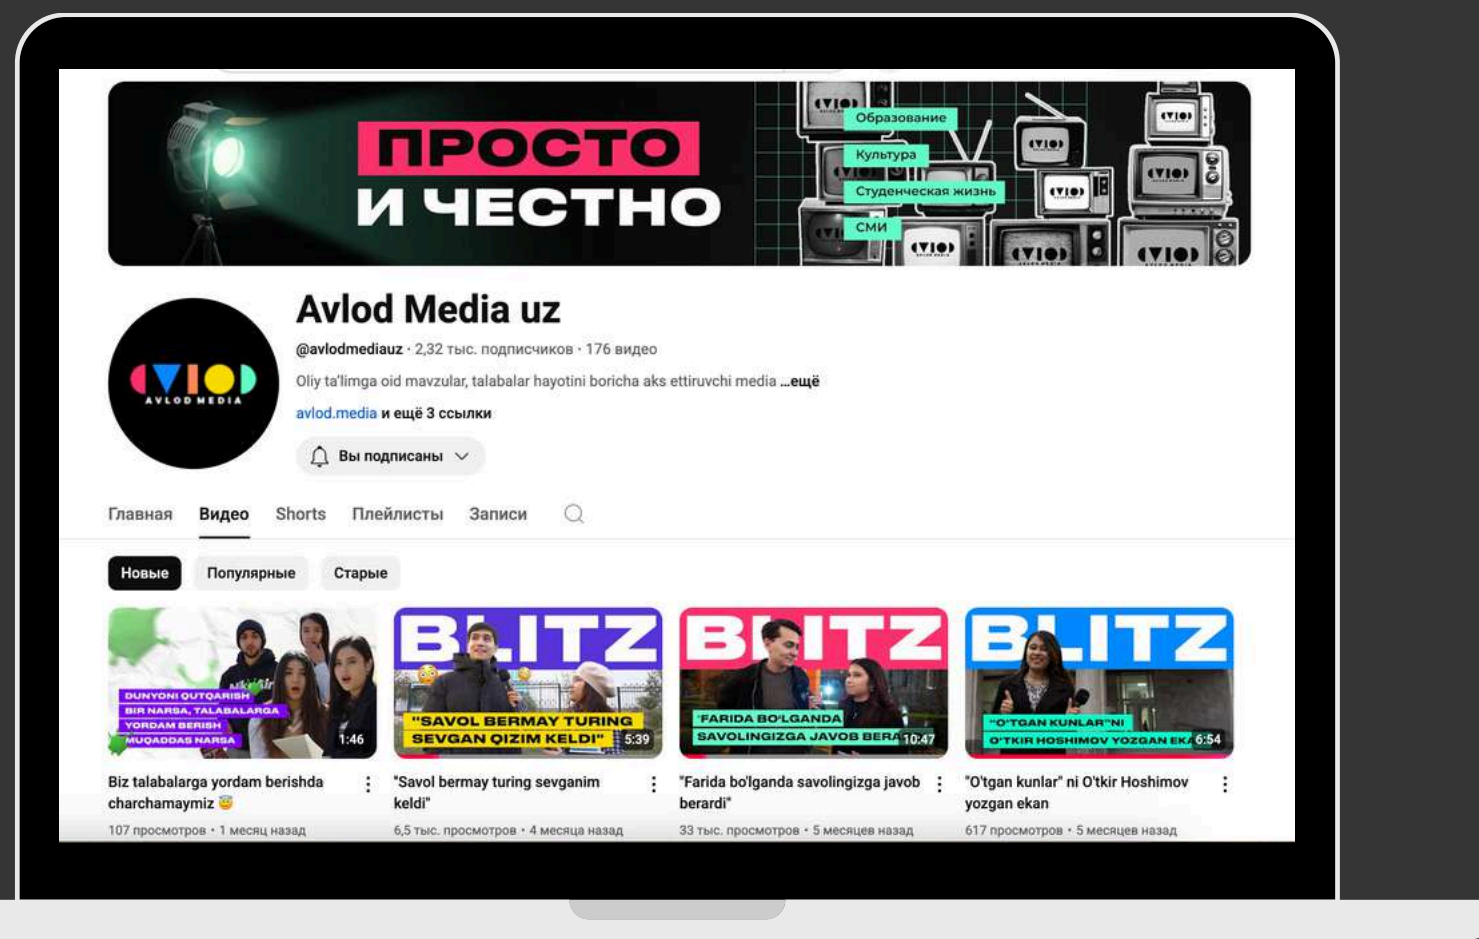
ПРОСТО И ЧЕСТНО

Образование
Культура
Студенческая жизнь
СМИ

AVLOD MEDIA

Avlod Media uz

@avlodmediauz · 2,32 тыс. подписчиков · 176 видео

Oliy ta'limga oid mavzular, talabalar hayotini boricha aks ettiruvchi media ...ещё

avlod.media и ещё 3 ссылки

Вы подписаны

Главная Видео Shorts Плейлисты Записи

Новые Популярные Старые

DUNYONI QUTQARISH BIR NARSA, TALABALARGA YORDAM BERISH MUQADDAS NARSA 1:46

Biz talabalarga yordam berishda charchamaymiz

107 просмотров · 1 месяц назад

BLITZ "SAVOL BERMAY TURING SEVGAN QIZIM KELDI" 5:39

"Savol bermay turing sevganim keldi"

6,5 тыс. просмотров · 4 месяца назад

BLITZ FARIDA BO'LGANDA SAVOLINGIZGA JAVOB BERA 10:47

"Farida bo'lganda savolingizga javob berardi"

33 тыс. просмотров · 5 месяцев назад

BLITZ "O'TGAN KUNLAR"NI O'TKIR HOSHIMOV YOZGAN EK 6:54

"O'tgan kunlar" ni O'tkir Hoshimov yozgan ekan

617 просмотров · 5 месяцев назад